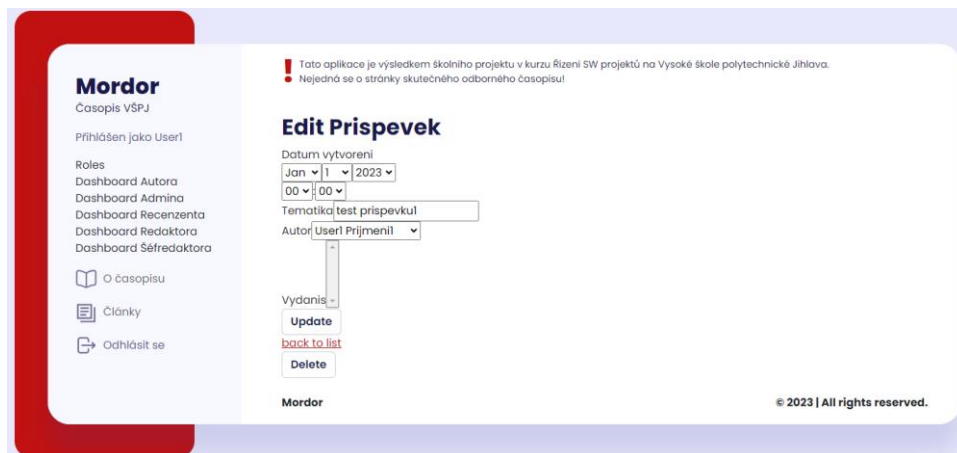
Mordor
Časopis VŠPJ

Přihlášen jako User1

Roles
Dashboard Autora
Dashboard Admina
Dashboard Recenzenta
Dashboard Redaktora
Dashboard Šéfredaktora

O časopisu

Články

Odhlásit se

Tato aplikace je výsledkem školního projektu v kurzu Řízení SW projektů na Vysoké škole polytechnické Jihlava.
Nejedná se o stránky skutečného odborného časopisu!

Edit Prispevek

Datum vytvoreni
Jan 1 2023
00 : 00
Tematika test prispevku1
Autor User1 Prijmeni1
Vydanis
Update
back to list
Delete

Mordor

© 2023 | All rights reserved.